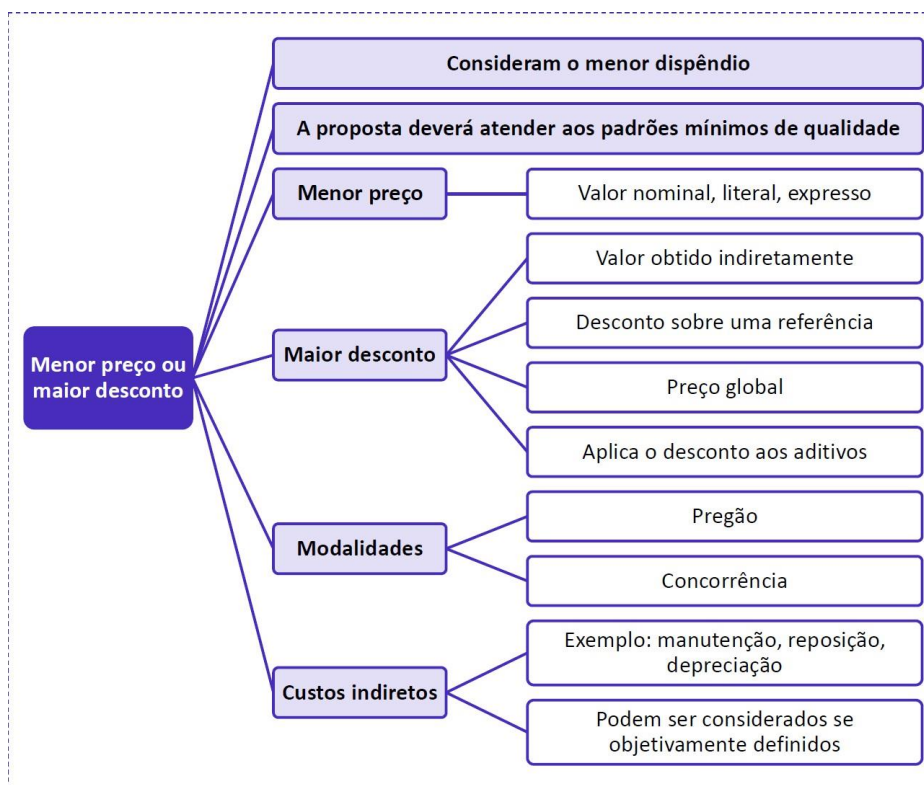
Menor preço ou maior desconto

Consideram o menor dispêndio

A proposta deverá atender aos padrões mínimos de qualidade

Menor preço

Valor nominal, literal, expresso

Maior desconto

Valor obtido indiretamente

Desconto sobre uma referência

Preço global

Aplica o desconto aos aditivos

Modalidades

Pregão

Concorrência

Custos indiretos

Exemplo: manutenção, reposição, depreciação

Podem ser considerados se objetivamente definidos